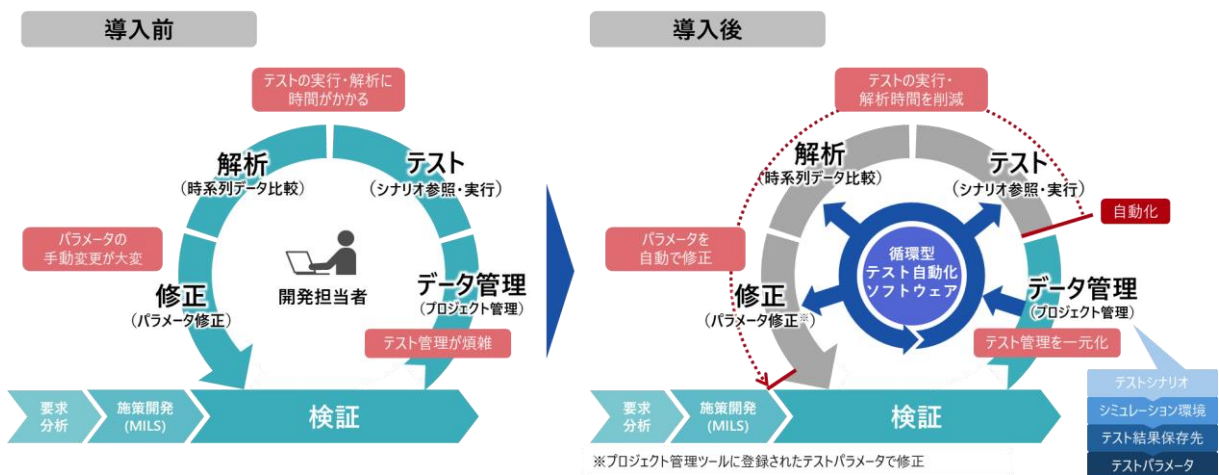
導入前

テストの実行・解析に時間がかかる

解析
(時系列データ比較)

テスト
(シナリオ参照・実行)

パラメータの手動変更が大変

開発担当者

修正
(パラメータ修正)

データ管理
(プロジェクト管理)

テスト管理が煩雑

要求分析

施策開発
(MILS)

検証

導入後

テストの実行・解析時間を削減

解析
(時系列データ比較)

テスト
(シナリオ参照・実行)

自動化

パラメータを自動で修正

循環型
テスト自動化
ソフトウェア

修正
(パラメータ修正※)

データ管理
(プロジェクト管理)

テスト管理を一元化

テストシナリオ

シミュレーション環境

テスト結果保存先

テストパラメータ

要求分析

施策開発
(MILS)

検証

※プロジェクト管理ツールに登録されたテストパラメータで修正